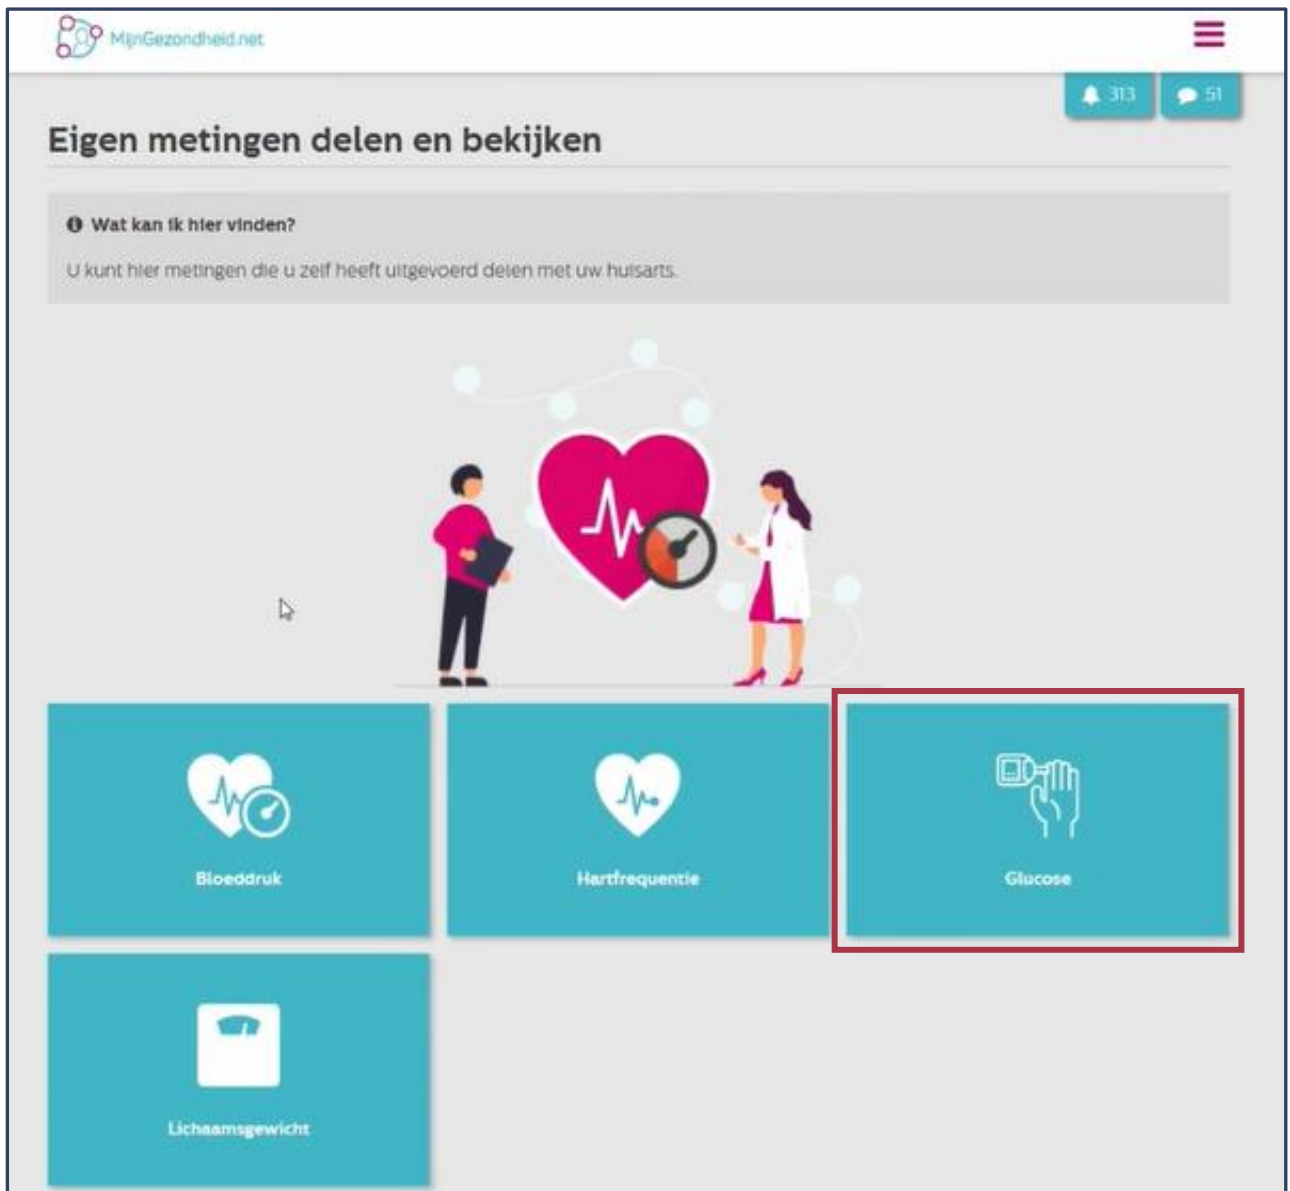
MijnGezondheid.net

313

51

Eigen metingen delen en bekijken

Wat kan ik hier vinden?

U kunt hier metingen die u zelf heeft uitgevoerd delen met uw huisarts.

Bloeddruk

Hartfrequentie

Glucose

Lichaamsgewicht